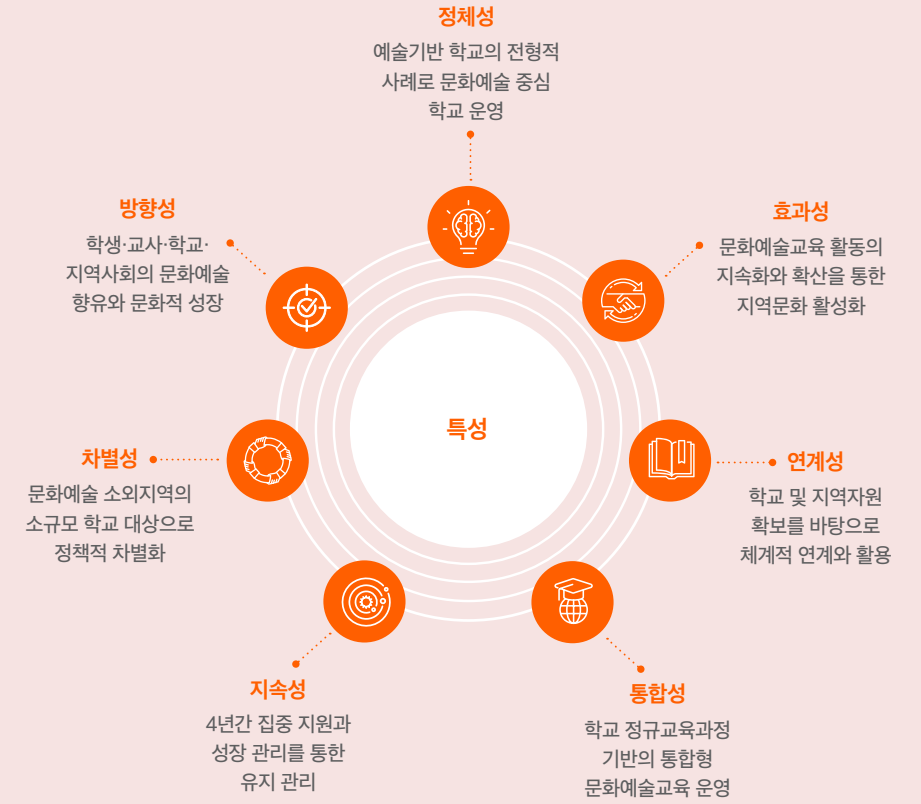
정체성

예술기반 학교의 전형적 사례로 문화예술 중심 학교 운영

방향성

학생·교사·학교· 지역사회의 문화예술 향유와 문화적 성장

효과성

문화예술교육 활동의 지속화와 확산을 통한 지역문화 활성화

특성

차별성

문화예술 소외지역의 소규모 학교 대상으로 정책적 차별화

연계성

학교 및 지역자원 확보를 바탕으로 체계적 연계와 활용

지속성

4년간 집중 지원과 성장 관리를 통한 유지 관리

통합성

학교 정규교육과정 기반의 통합형 문화예술교육 운영